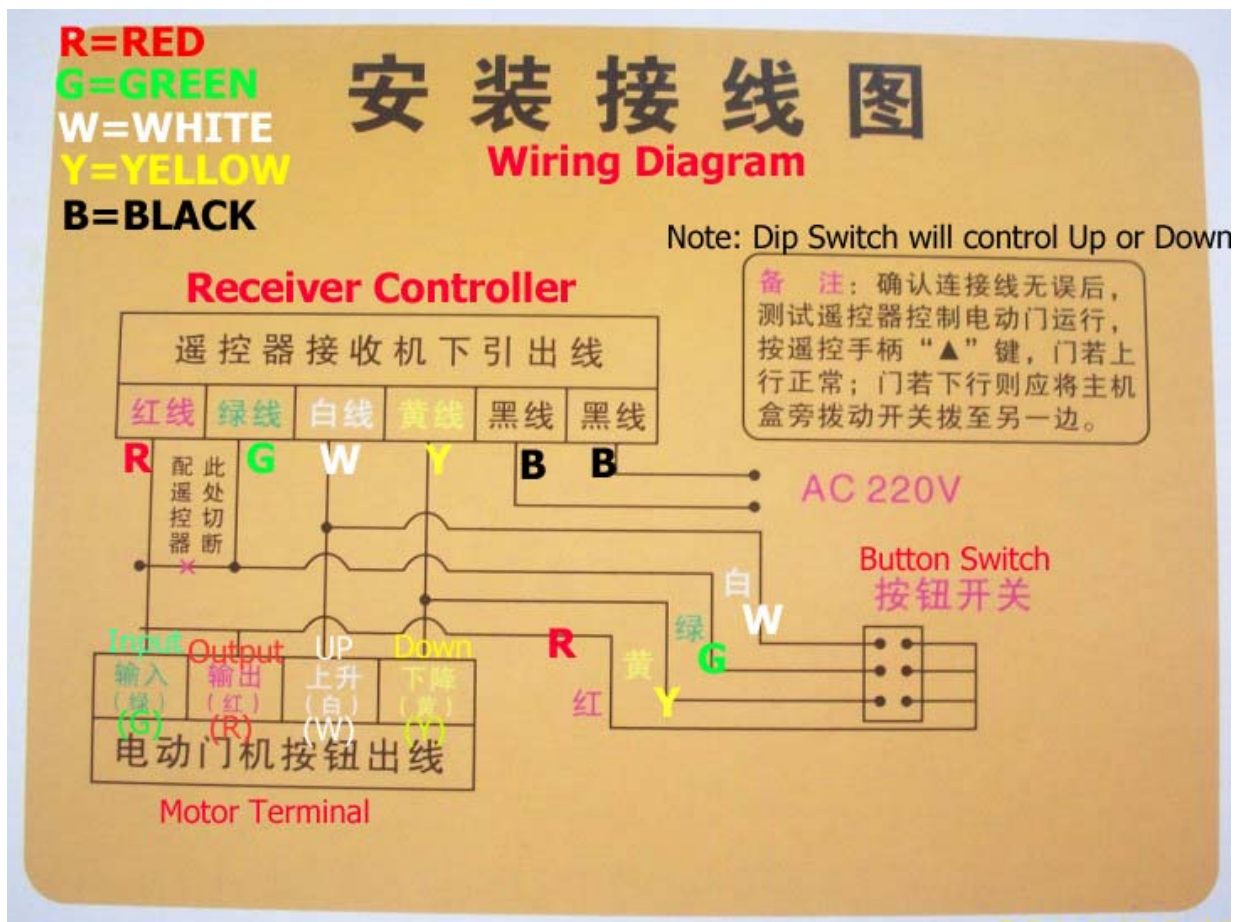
R=RED
G=GREEN
W=WHITE
Y=YELLOW
B=BLACK

安装接线图
Wiring Diagram

Note: Dip Switch will control Up or Down

备 注：确认连接线无误后，测试遥控器控制电动门运行，按遥控手柄“▲”键，门若上行正常；门若下行则应将主机盒旁拔动开关拔至另一边。

Receiver Controller

遥控器接收机下引出线

| 红线 | 绿线 | 白线 | 黄线 | 黑线 | 黑线 |
|---|---|---|---|---|---|

R G W Y B B

配遥控器
此处切断

AC 220V

Button Switch
按钮开关

白 W
绿 G
黄 Y
R 红

Input 输入 (绿) (G)
Output 输出 (红) (R)
UP 上升 (白) (W)
Down 下降 (黄) (Y)

电动门机按钮出线

Motor Terminal